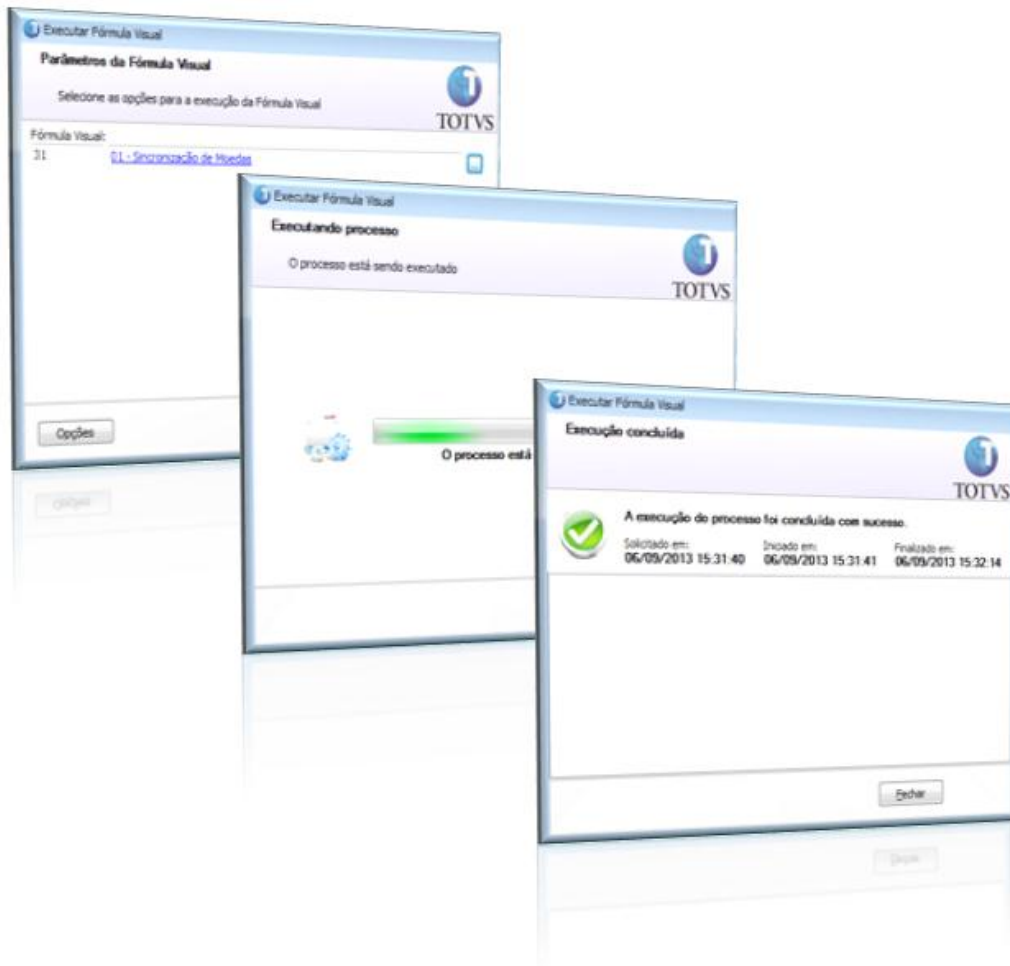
Executar Fórmula Visual

Parâmetros da Fórmula Visual

Selecione as opções para a execução da Fórmula Visual

TOTVS

Fórmula Visual:

21

01 - Sincronização de Moedas

Opções

Executar Fórmula Visual

Executando processo

O processo está sendo executado

TOTVS

O processo está

Executar Fórmula Visual

Execução concluída

TOTVS

A execução do processo foi concluída com sucesso.

Solicitado em:
06/09/2013 15:31:40

Iniciado em:
06/09/2013 15:31:41

Finalizado em:
06/09/2013 15:32:14

Fechar